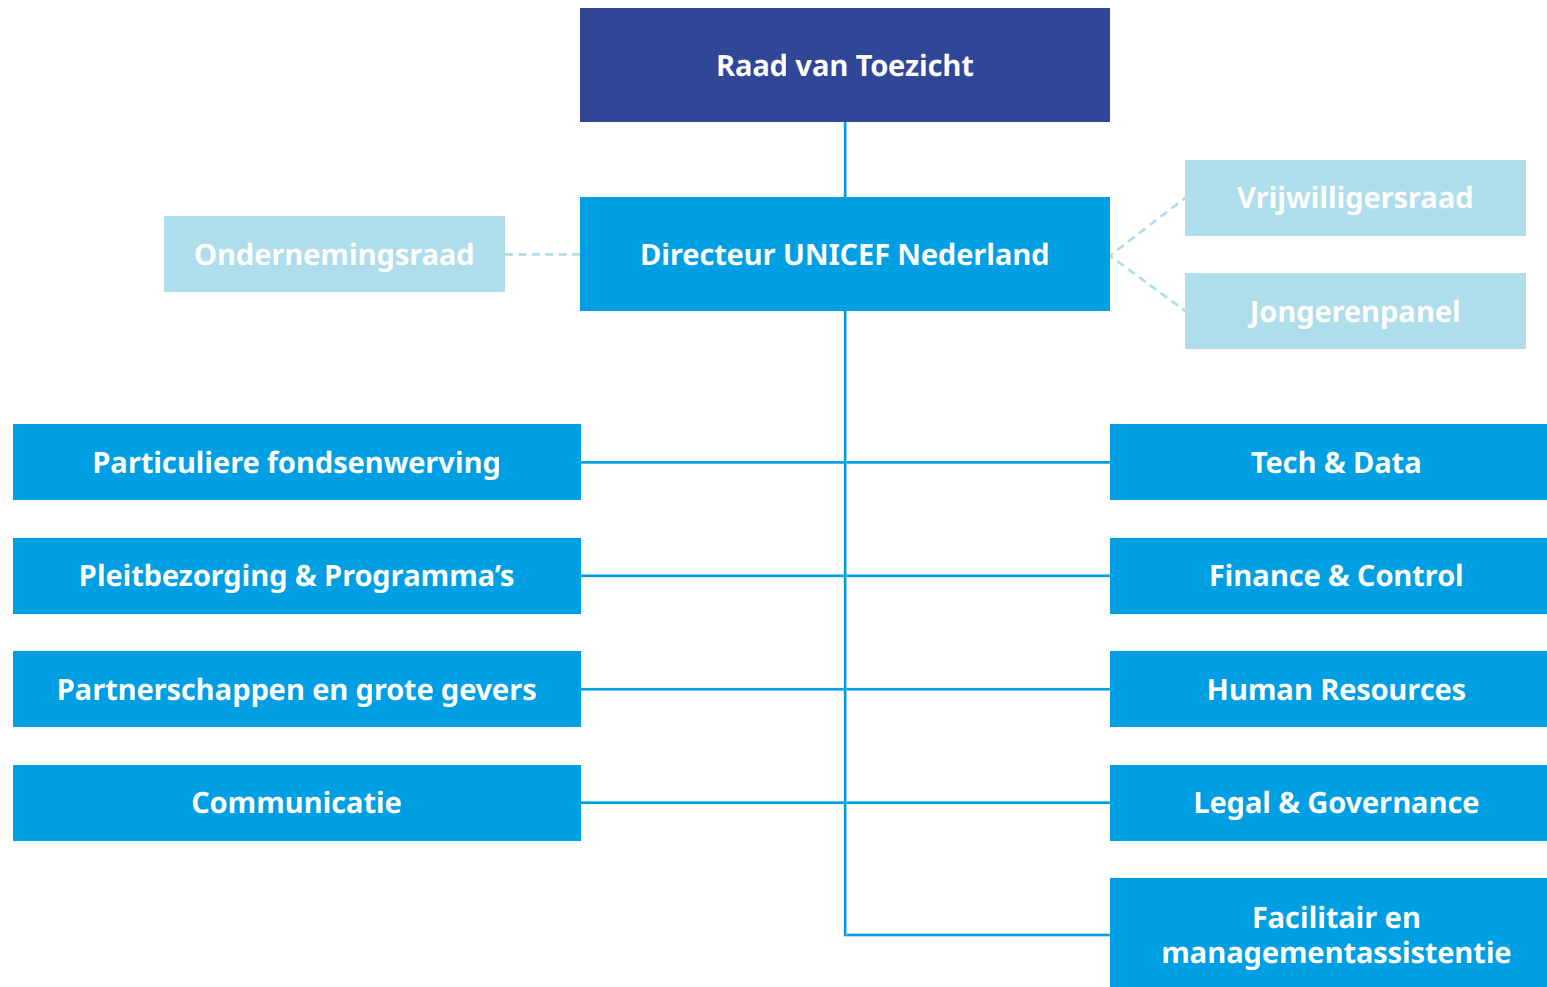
Raad van Toezicht

Ondernemingsraad

Directeur UNICEF Nederland

Vrijwilligersraad

Jongerenpanel

Particuliere fondsenwerving

Pleitbezorging & Programma’s

Partnerschappen en grote gevers

Communicatie

Tech & Data

Finance & Control

Human Resources

Legal & Governance

Facilitair en managementassistentie